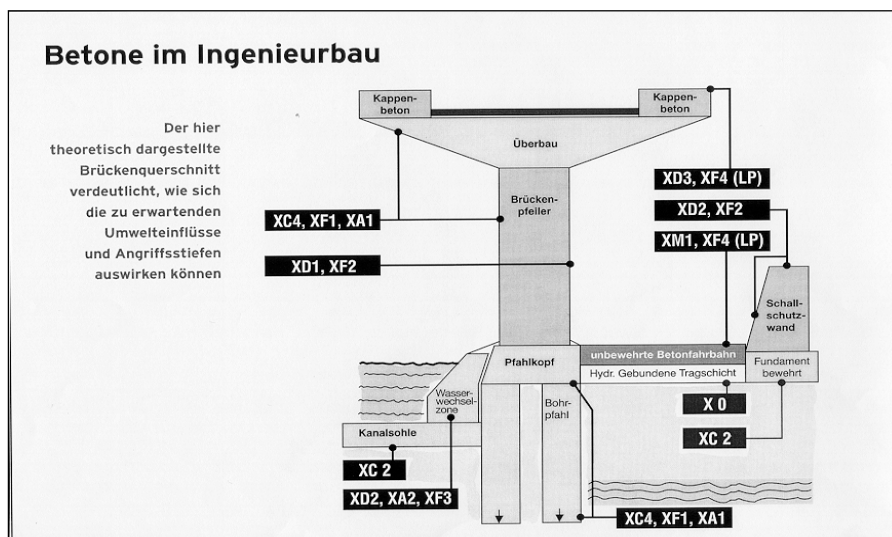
Betone im Ingenieurbau

Der hier theoretisch dargestellte Brückenquerschnitt verdeutlicht, wie sich die zu erwartenden Umwelteinflüsse und Angriffsstiefen auswirken können

Kappenbeton

Kappenbeton

Überbau

Brückenpfeiler

XC4, XF1, XA1

XD1, XF2

XD3, XF4 (LP)

XD2, XF2

XM1, XF4 (LP)

Schallschutzwand

Pfahlkopf

unbewehrte Betonfahrbahn

Hydr. Gebundene Tragschicht

Fundament bewehrt

Wasserwechselzone

Bohrpfahl

Kanalsohle

X 0

XC 2

XC 2

XD2, XA2, XF3

XC4, XF1, XA1